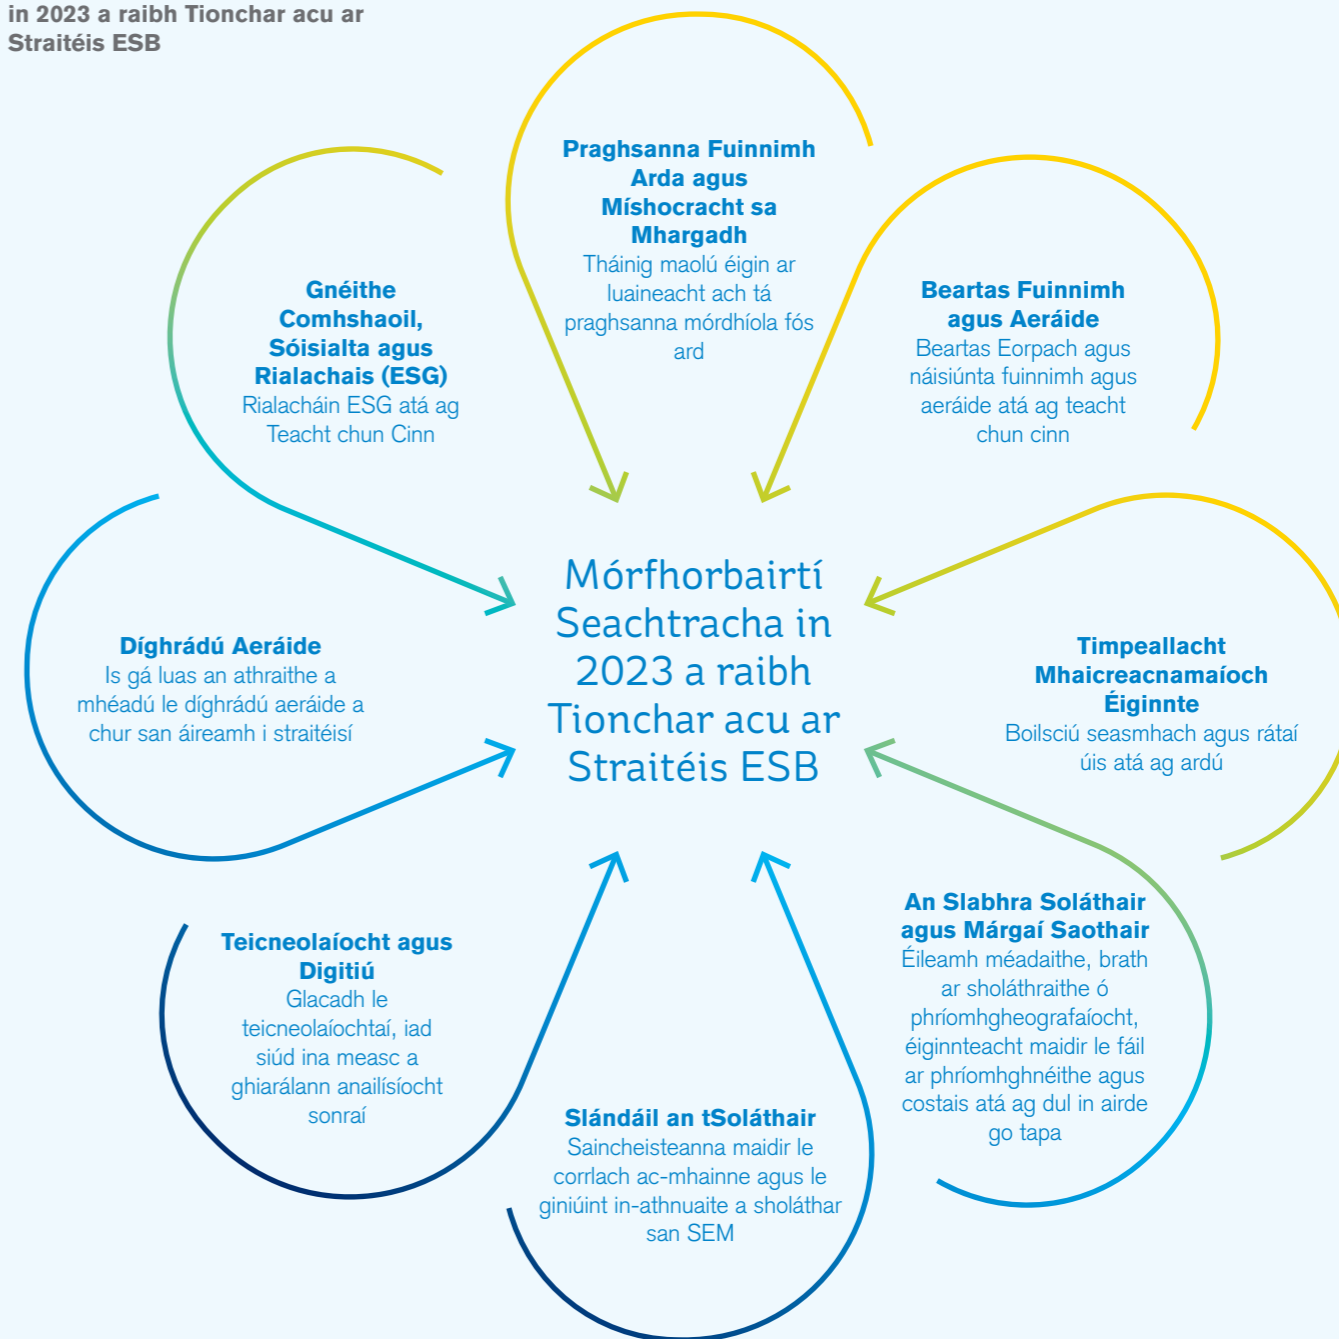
in 2023 a raibh Tionchar acu ar Straitéis ESB

Praghsanna Fuinnimh Arda agus Míshocracht sa Mhargadh
Tháinig maolú éigin ar luaineacht ach tá praghsanna mórdhíola fós ard

Gnéithe Comhshaoil, Sóisialta agus Rialachais (ESG)
Rialacháin ESG atá ag Teacht chun Cinn

Beartas Fuinnimh agus Aeráide
Beartas Eorpach agus náisiúnta fuinnimh agus aeráide atá ag teacht chun cinn

Mórfhorbairtí Seachtracha in 2023 a raibh Tionchar acu ar Straitéis ESB

Díghrádú Aeráide
Is gá luas an athraithe a mhéadú le díghrádú aeráide a chur san áireamh i straitéisí

Timpeallacht Mhaicreacnamaíoch Éiginnte
Boilsciú seasmhach agus rátaí úis atá ag ardú

Teicneolaíocht agus Digitiú
Glacadh le teicneolaíochtaí, iad siúd ina measc a ghiarálann anailísíocht sonraí

An Slabhra Soláthair agus Márgaí Saothair
Éileamh méadaithe, brath ar sholáthraithe ó phríomhgheografaíocht, éiginnteacht maidir le fáil ar phríomhghnéithe agus costais atá ag dul in airde go tapa

Slándáil an tSoláthair
Saincheisteanna maidir le corrlach ac-mhainne agus le giniúint in-athnuaite a sholáthar san SEM